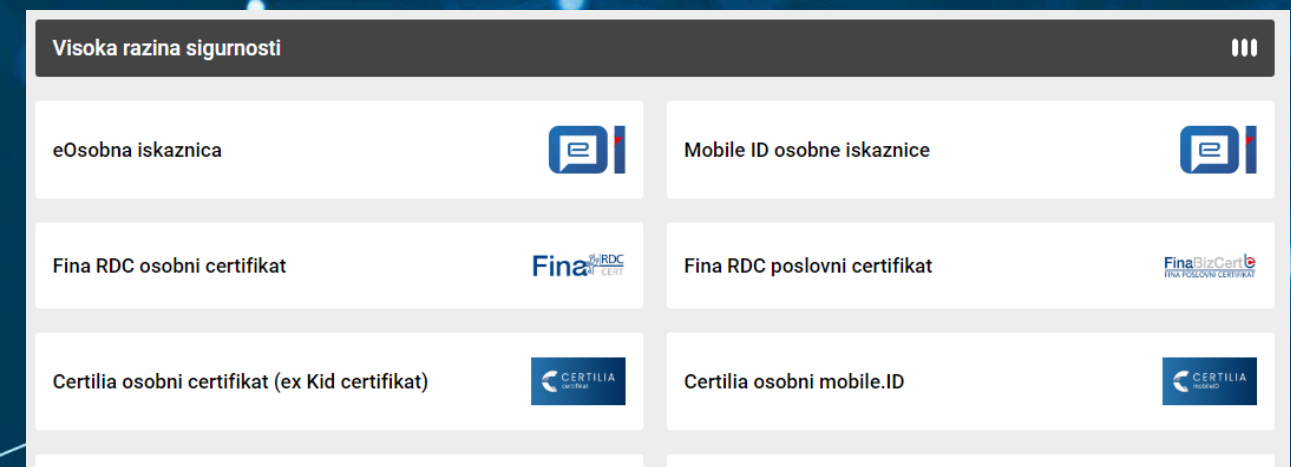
Visoka razina sigurnosti

eOsobna iskaznica

Mobile ID osobne iskaznice

Fina RDC osobni certifikat

Fina RDC CERT

Fina RDC poslovni certifikat

FinaBizCert FINA POSLOVNI CERTIFIKAT

Certilia osobni certifikat (ex Kid certifikat)

CERTILIA certifikat

Certilia osobni mobile.ID

CERTILIA mobileID